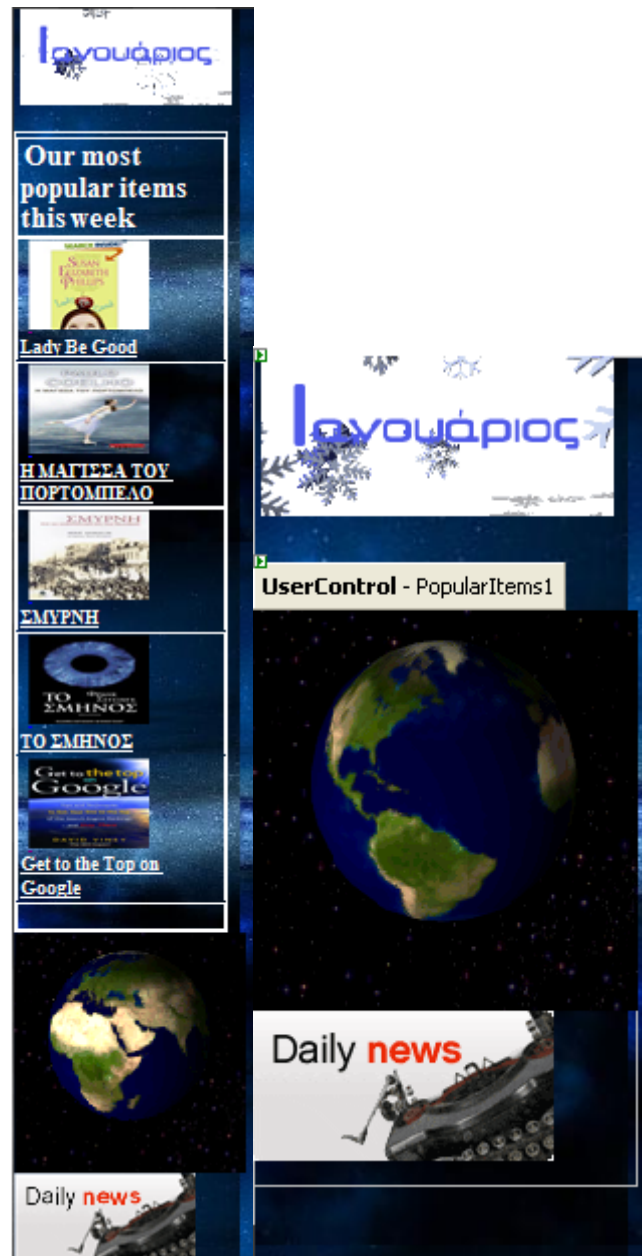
Ιανουάριος

Our most popular items this week

SUSAN ELIZABETH PHILLIPS

Lady Be Good

Η ΜΑΓΙΣΣΑ ΤΟΥ ΠΟΡΤΟΜΠΕΛΟ

ΣΜΥΡΝΗ

ΣΜΥΡΝΗ

ΤΟ ΣΜΗΝΟΣ

ΤΟ ΣΜΗΝΟΣ

Get to the top on Google

Get to the Top on Google

Daily news

Ιανουάριος

UserControl - PopularItems1

Daily news